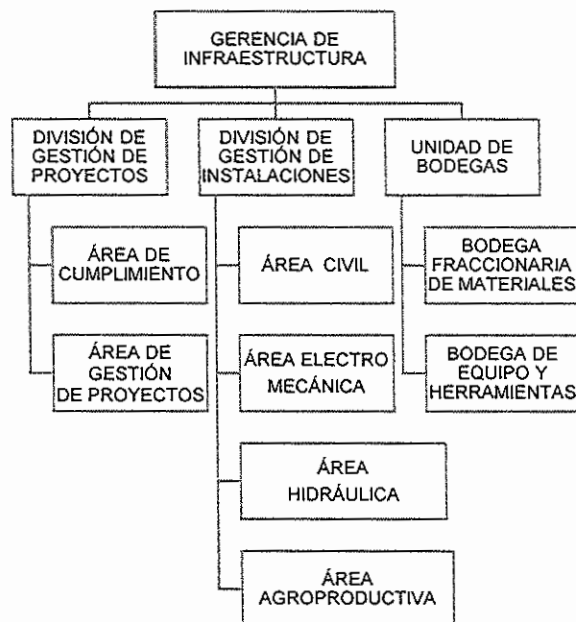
GERENCIA DE INFRAESTRUCTURA

DIVISIÓN DE GESTIÓN DE PROYECTOS

DIVISIÓN DE GESTIÓN DE INSTALACIONES

UNIDAD DE BODEGAS

ÁREA DE CUMPLIMIENTO

ÁREA DE GESTIÓN DE PROYECTOS

ÁREA CIVIL

ÁREA ELECTRO MECÁNICA

ÁREA HIDRÁULICA

ÁREA AGROPRODUCTIVA

BODEGA FRACCIONARIA DE MATERIALES

BODEGA DE EQUIPO Y HERRAMIENTAS